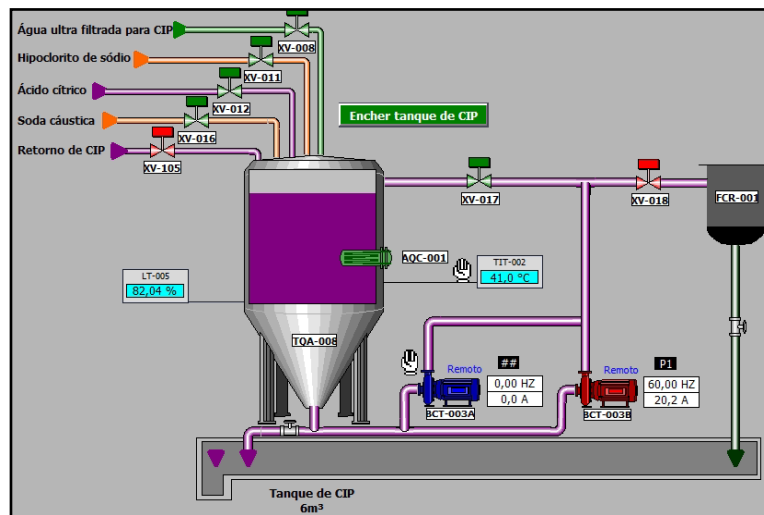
Água ultra filtrada para CIP
XV-008
Hipoclorito de sódio
XV-011
Ácido cítrico
XV-012
Soda cáustica
XV-016
Retorno de CIP
XV-105
Encher tanque de CIP
XV-017
XV-018
FCR-001
AQC-001
TIT-002
41,0 °C
LT-005
82,04 %
TQA-008
Remoto
##
0,00 HZ
0,0 A
BCT-003A
Remoto
P1
60,00 HZ
20,2 A
BCT-003B
Tanque de CIP
6m³